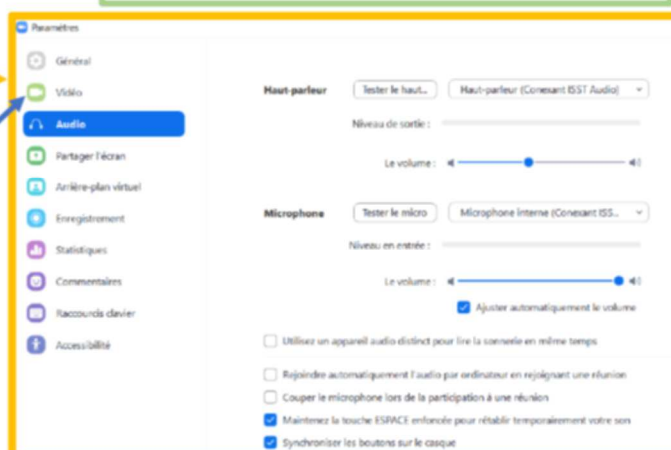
Paramètres

Général
Vidéo
Audio
Partager l'écran
Arrière-plan virtuel
Enregistrement
Statistiques
Commentaires
Raccourcis clavier
Accessibilité

Haut-parleur
Tester le haut...
Haut-parleur (Conexant ISST Audio)
Niveau de sortie :
Le volume :

Microphone
Tester le micro
Microphone interne (Conexant ISS...
Niveau en entrée :
Le volume :
Ajuster automatiquement le volume

Utilisez un appareil audio distinct pour lire la sonnerie en même temps

Rejoindre automatiquement l'audio par ordinateur en rejoignant une réunion
Couper le microphone lors de la participation à une réunion
Maintenez la touche ESPACE enfoncée pour rétablir temporairement votre son
Synchroniser les boutons sur le casque